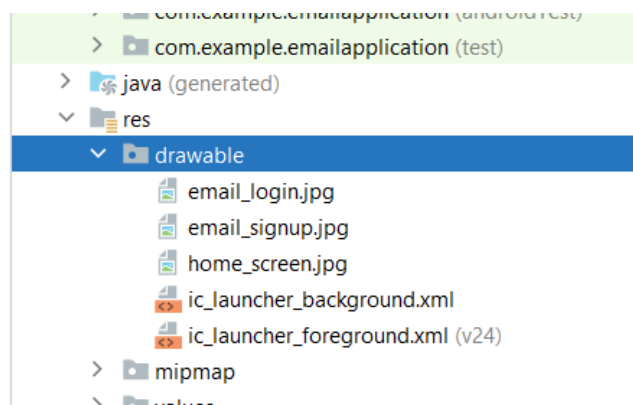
com.example.emailapplication (androidTest)
com.example.emailapplication (test)
java (generated)
res
drawable
email_login.jpg
email_signup.jpg
home_screen.jpg
ic_launcher_background.xml
ic_launcher_foreground.xml (v24)
mipmap
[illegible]